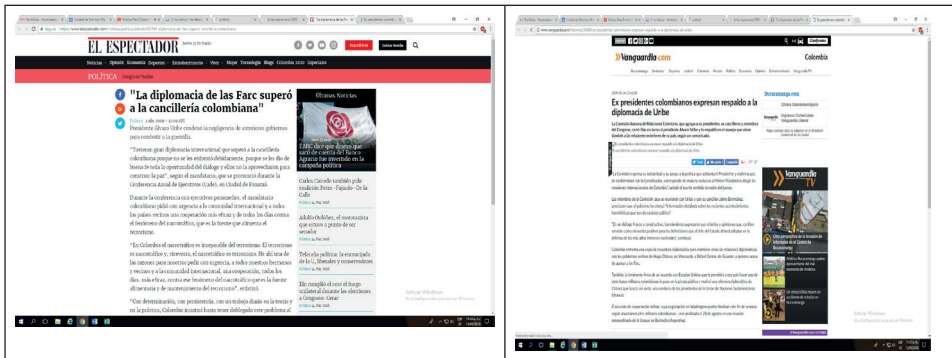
EL ESPECTADOR

Suscríbase

Noticias Opinión Economía Deportes Entretenimiento Vivir Mundo Tecnología Blogs Colombia 2020 Especiales

POLÍTICA

"La diplomacia de las Farc superó a la cancillería colombiana"

Presidente Álvaro Uribe condenó la negligencia de anteriores gobiernos para combatir a la guerrilla.

"Tuvieron gran diplomacia internacional que superó a la cancillería colombiana porque no se les enfrentó debidamente, porque se les dio de buena fe toda la oportunidad del diálogo y ellos no la aprovecharon para construir la paz", según el mandatario, que se pronunció durante la Conferencia Anual de Ejecutivos (Cade), en Ciudad de Panamá.

Durante la conferencia con ejecutivos panameños, el mandatario colombiano pidió con urgencia a la comunidad internacional y a todos los países vecinos una cooperación más eficaz y de todos los días contra el fenómeno del narcotráfico, que es la fuente que alimenta el terrorismo.

"En Colombia el narcotráfico es inseparable del terrorismo. El terrorismo es narcotráfico y, viceversa, el narcotráfico es terrorismo. No allí una de las razones para nosotros pedir con urgencia, a todos nuestros hermanos y vecinos y a la comunidad internacional, una cooperación, todos los días, más eficaz, contra ese fenómeno del narcotráfico que es la fuente alimentaria y de mantenimiento del terrorismo", recalcó.

"Con determinación, con persistencia, con un trabajo diario en la teoría y en la práctica, Colombia insistirá hasta tener doblegado este problema al

Últimas Noticias

FARC dice que dineros que sacó de caleta del Banco Agrario fue invertido en la campaña política

Carlos Caicedo también pide coalición Petro - Fajardo - De la Calle

Adolfo Ordóñez, el montañista que estuvo a punto de ser senador

Telecafé: política: la encrucijada de la U, liberales y conservadores

Eln cumplió el cese al fuego unilateral durante las elecciones a Congreso: Cerac

Activar Windows

Vanguardia.com

Colombia

Ex presidentes colombianos expresan respaldo a la diplomacia de Uribe

Vanguardia TV

Activar Windows